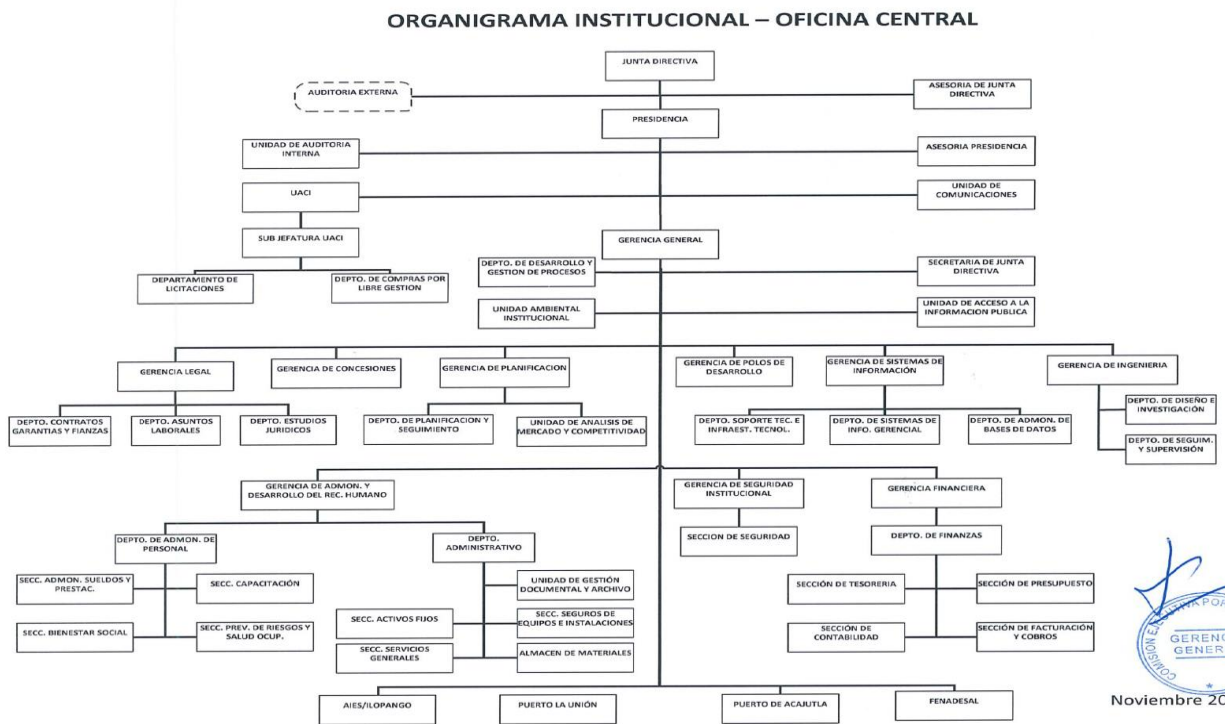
ORGANIGRAMA INSTITUCIONAL – OFICINA CENTRAL

JUNTA DIRECTIVA

AUDITORIA EXTERNA

ASESORIA DE JUNTA DIRECTIVA

PRESIDENCIA

UNIDAD DE AUDITORIA INTERNA

ASESORIA PRESIDENCIA

UACI

UNIDAD DE COMUNICACIONES

SUB JEFATURA UACI

GERENCIA GENERAL

DEPARTAMENTO DE LICITACIONES

DEPTO. DE COMPRAS POR LIBRE GESTION

DEPTO. DE DESARROLLO Y GESTION DE PROCESOS

SECRETARIA DE JUNTA DIRECTIVA

UNIDAD AMBIENTAL INSTITUCIONAL

UNIDAD DE ACCESO A LA INFORMACION PUBLICA

GERENCIA LEGAL

GERENCIA DE CONCESIONES

GERENCIA DE PLANIFICACION

GERENCIA DE POLOS DE DESARROLLO

GERENCIA DE SISTEMAS DE INFORMACIÓN

GERENCIA DE INGENIERIA

DEPTO. CONTRATOS GARANTIAS Y FIANZAS

DEPTO. ASUNTOS LABORALES

DEPTO. ESTUDIOS JURIDICOS

DEPTO. DE PLANIFICACION Y SEGUIMIENTO

UNIDAD DE ANALISIS DE MERCADO Y COMPETITIVIDAD

DEPTO. SOPORTE TEC. E INFRAEST. TECNOL.

DEPTO. DE SISTEMAS DE INFO. GERENCIAL

DEPTO. DE ADMON. DE BASES DE DATOS

DEPTO. DE DISEÑO E INVESTIGACIÓN

DEPTO. DE SEGUIM. Y SUPERVISIÓN

GERENCIA DE ADMON. Y DESARROLLO DEL REC. HUMANO

GERENCIA DE SEGURIDAD INSTITUCIONAL

GERENCIA FINANCIERA

SECCION DE SEGURIDAD

DEPTO. DE FINANZAS

DEPTO. DE ADMON. DE PERSONAL

DEPTO. ADMINISTRATIVO

SECC. ADMON. SUELDOS Y PRESTAC.

SECC. CAPACITACIÓN

UNIDAD DE GESTIÓN DOCUMENTAL Y ARCHIVO

SECCIÓN DE TESORERIA

SECCIÓN DE PRESUPUESTO

SECC. ACTIVOS FIJOS

SECC. SEGUROS DE EQUIPOS E INSTALACIONES

SECC. BIENESTAR SOCIAL

SECC. PREV. DE RIESGOS Y SALUD OCUP.

SECCIÓN DE CONTABILIDAD

SECCIÓN DE FACTURACIÓN Y COBROS

SECC. SERVICIOS GENERALES

ALMACEN DE MATERIALES

AIES/ILOPANGO

PUERTO LA UNIÓN

PUERTO DE ACAJUTLA

FENADESAL

GERENC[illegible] GENER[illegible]

Noviembre 20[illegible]